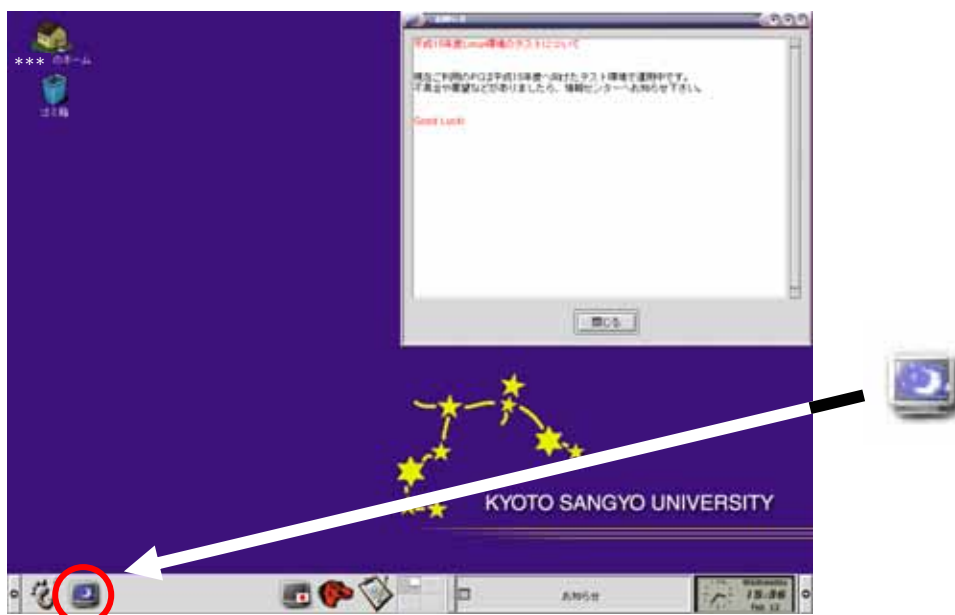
*** のホーム

ゴミ箱

平成15年度Linux環境のテストについて

現在ご利用のPCは平成15年度へ向けたテスト環境で運用中です。
不具合や要望などがありましたら、情報センターへお知らせ下さい。

Good Luck!

閉じる

KYOTO SANGYO UNIVERSITY

お知らせ

Wednesday
15:36
Feb 12